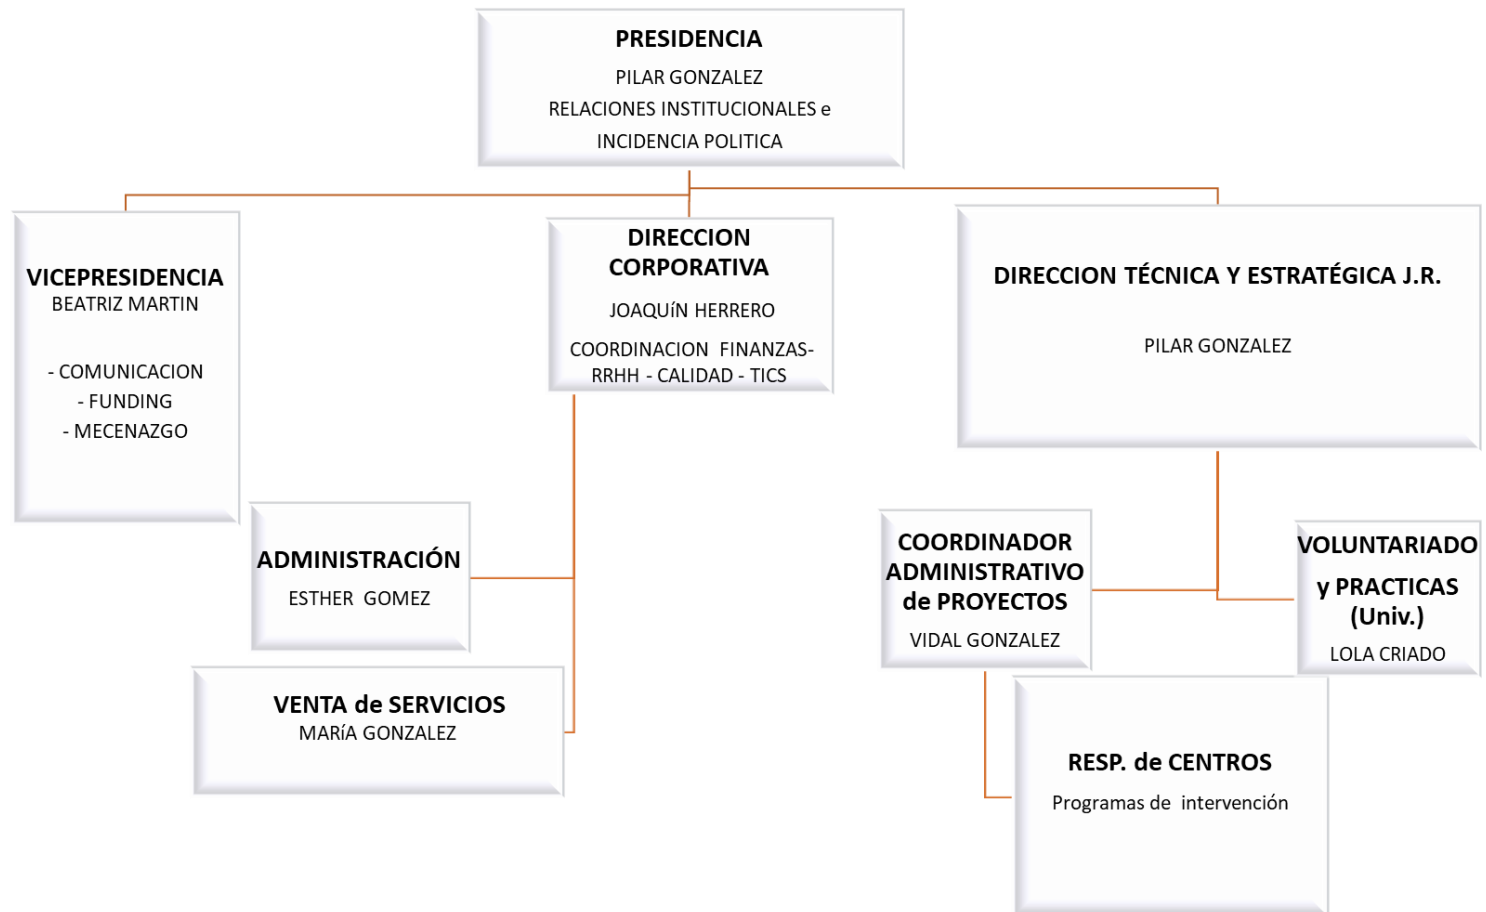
PRESIDENCIA
PILAR GONZALEZ
RELACIONES INSTITUCIONALES e
INCIDENCIA POLITICA

VICEPRESIDENCIA
BEATRIZ MARTIN

- COMUNICACION
- FUNDING
- MECENAZGO

DIRECCION CORPORATIVA
JOAQUíN HERRERO
COORDINACION FINANZAS- RRHH - CALIDAD - TICS

DIRECCION TÉCNICA Y ESTRATÉGICA J.R.
PILAR GONZALEZ

ADMINISTRACIÓN
ESTHER GOMEZ

VENTA de SERVICIOS
MARíA GONZALEZ

COORDINADOR ADMINISTRATIVO de PROYECTOS
VIDAL GONZALEZ

VOLUNTARIADO y PRACTICAS (Univ.)
LOLA CRIADO

RESP. de CENTROS
Programas de intervención